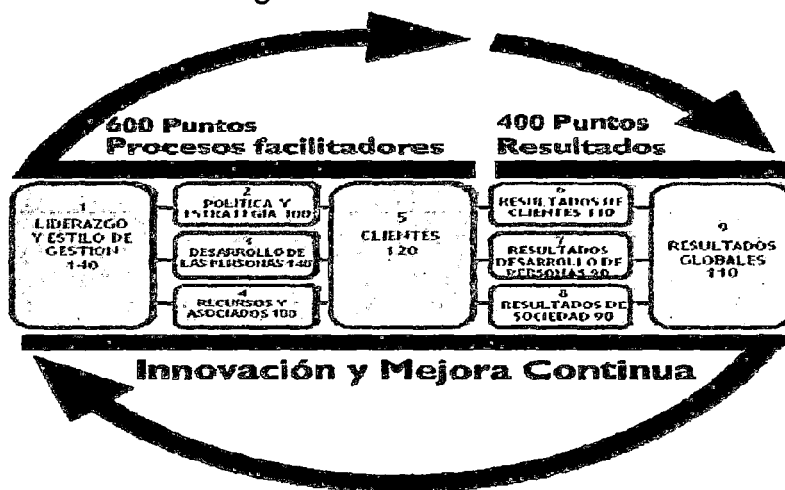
600 Puntos
Procesos facilitadores

400 Puntos
Resultados

1
LIDERAZGO Y ESTILO DE GESTION
140

2
POLITICA Y ESTRATEGIA 100

3
DESARROLLO DE LAS PERSONAS 140

4
RECURSOS Y ASOCIADOS 100

5
CLIENTES
120

6
RESULTADOS DE CLIENTES 110

7
RESULTADOS DESARROLLO DE PERSONAS 90

8
RESULTADOS DE SOCIEDAD 90

9
RESULTADOS GLOBALES
110

Innovación y Mejora Continua